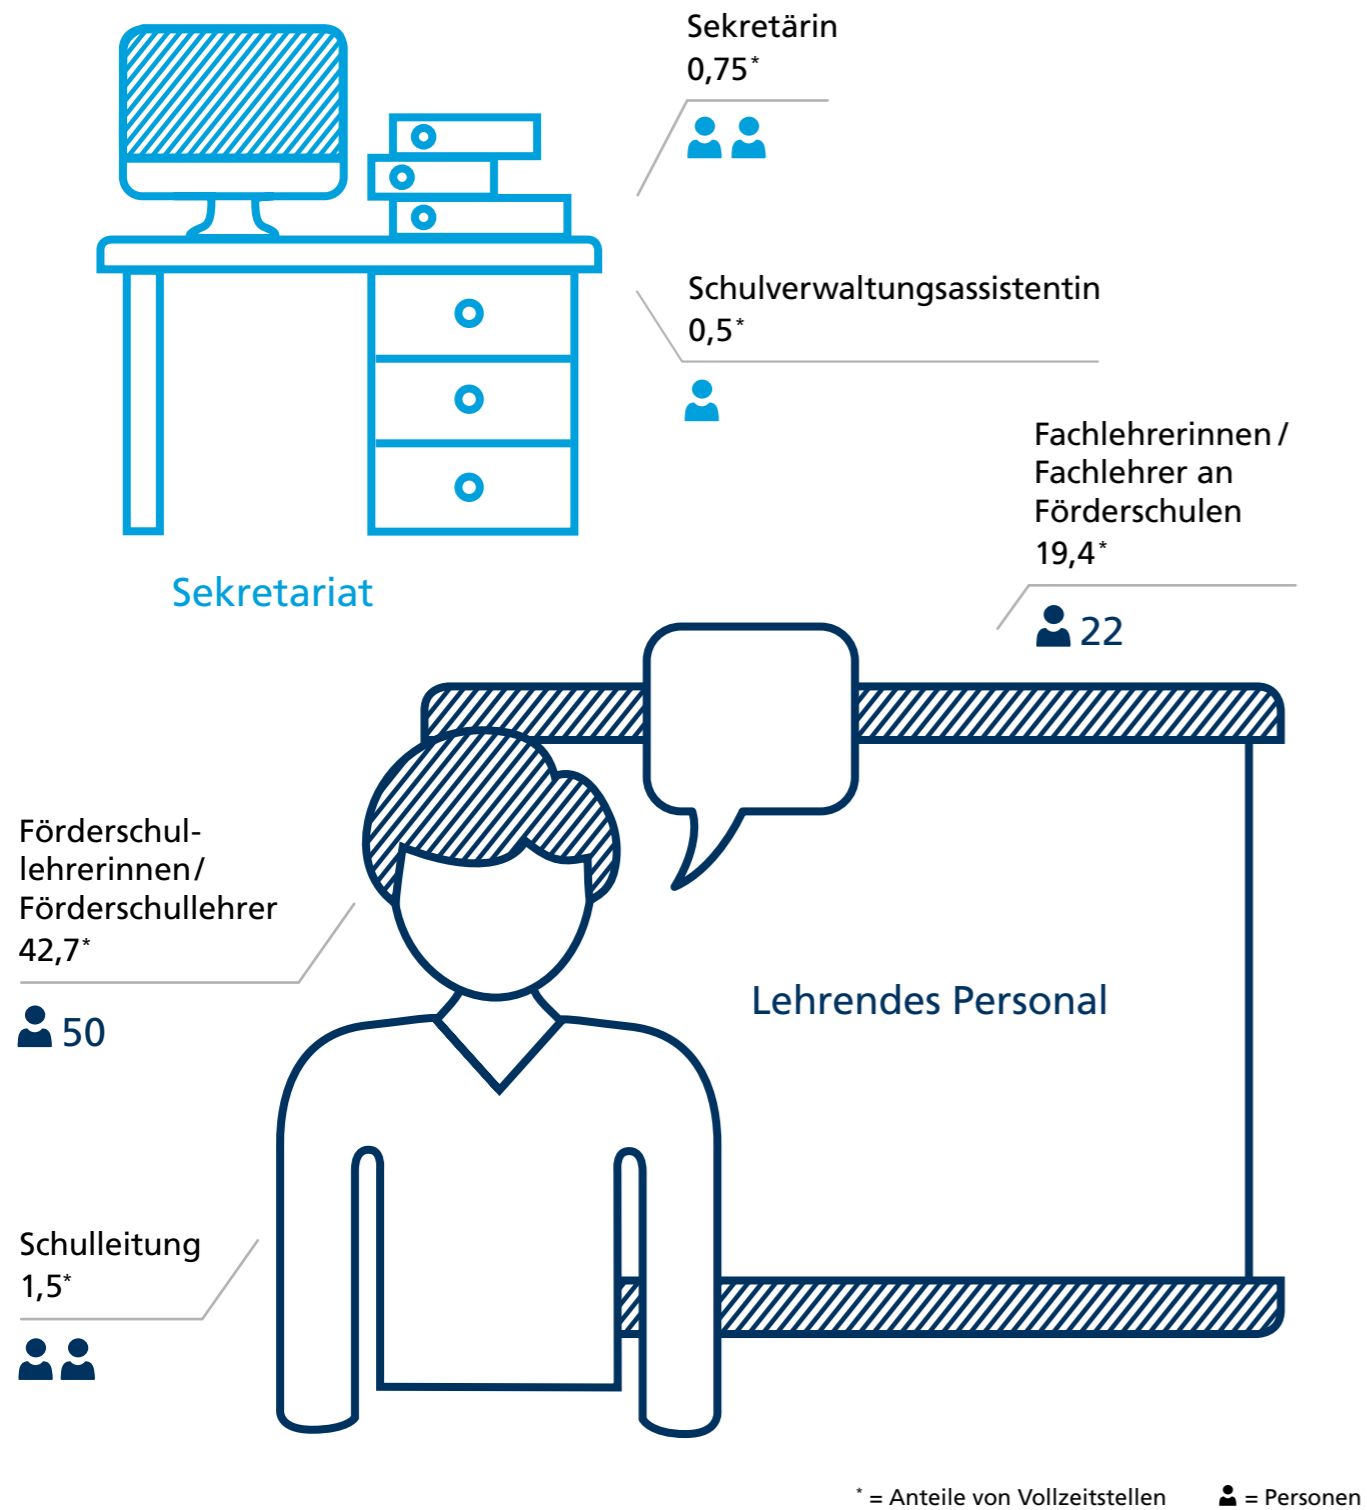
Sekretärin
0,75*

Schulverwaltungsassistentin
0,5*

Sekretariat

Fachlehrerinnen / Fachlehrer an Förderschulen
19,4*

22

Förderschullehrerinnen / Förderschullehrer
42,7*

50

Lehrendes Personal

Schulleitung
1,5*

* = Anteile von Vollzeitstellen = Personen